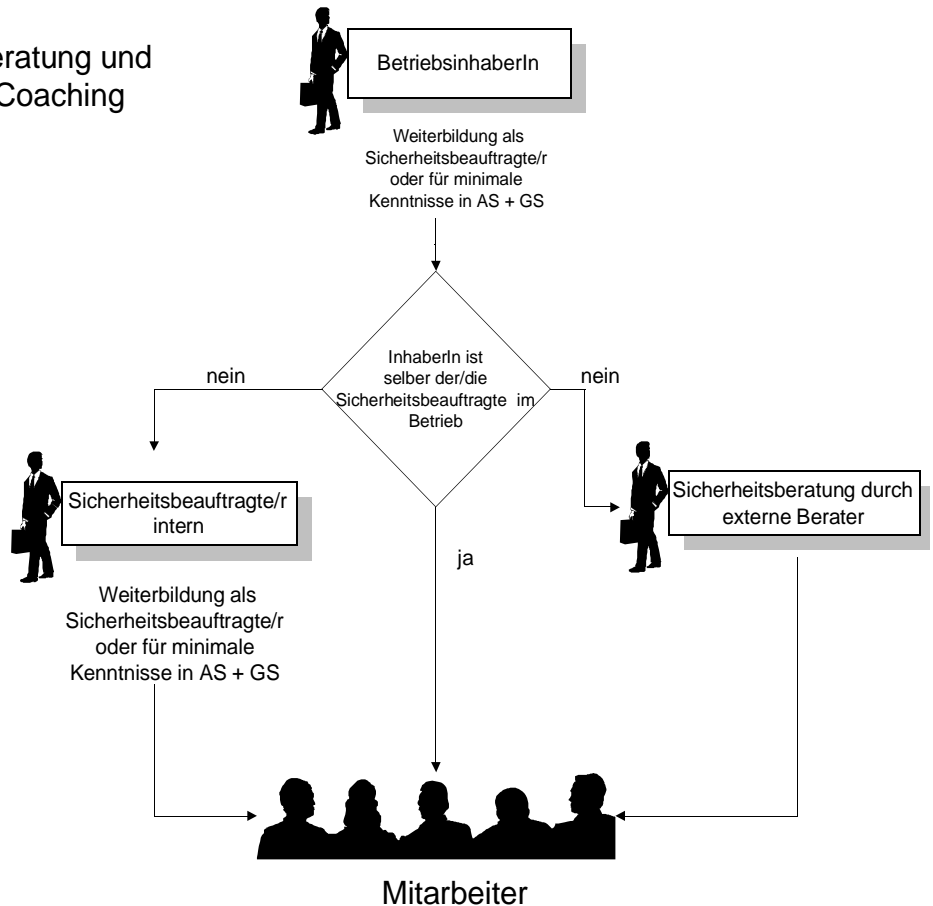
eratung und
Coaching

BetriebsinhaberIn

Weiterbildung als Sicherheitsbeauftragte/r oder für minimale Kenntnisse in AS + GS

InhaberIn ist selber der/die Sicherheitsbeauftragte im Betrieb

nein

nein

Sicherheitsbeauftragte/r intern

Sicherheitsberatung durch externe Berater

ja

Weiterbildung als Sicherheitsbeauftragte/r oder für minimale Kenntnisse in AS + GS

Mitarbeiter